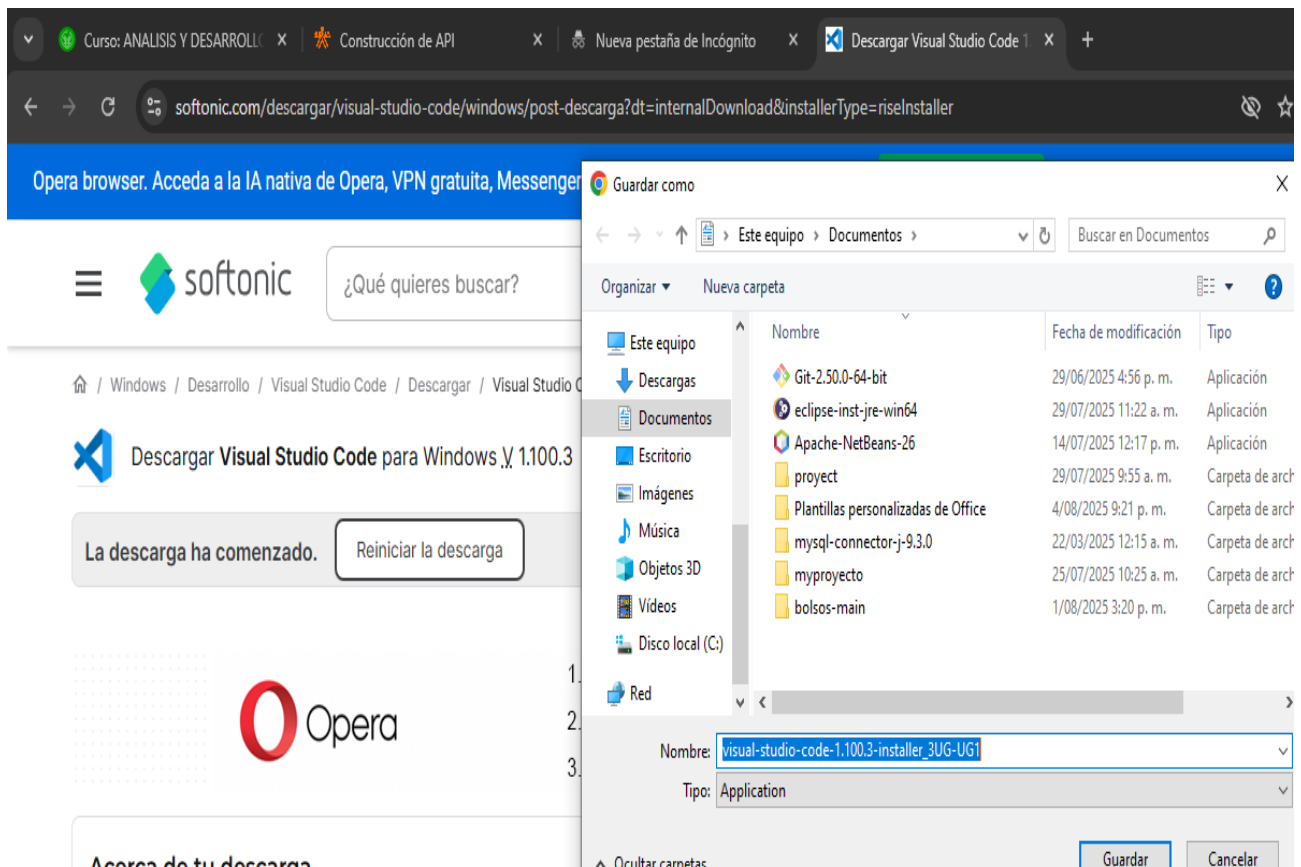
Curso: ANALISIS Y DESARROLL ×
Construcción de API ×
Nueva pestaña de Incógnito ×
Descargar Visual Studio Code ×
+

softonic.com/descargar/visual-studio-code/windows/post-descarga?dt=internalDownload&installerType=riseInstaller

Opera browser. Acceda a la IA nativa de Opera, VPN gratuita, Messenger

softonic
¿Qué quieres buscar?

/ Windows / Desarrollo / Visual Studio Code / Descargar / Visual Studio C

Descargar Visual Studio Code para Windows V 1.100.3

La descarga ha comenzado.
Reiniciar la descarga

Opera

1.
2.
3.

Acerca de tu descarga

Guardar como
X
Este equipo › Documentos ›
Buscar en Documentos
Organizar ▾
Nueva carpeta

Este equipo
Descargas
Documentos
Escritorio
Imágenes
Música
Objetos 3D
Vídeos
Disco local (C:)
Red

| Nombre | Fecha de modificación | Tipo |
|---|---|---|
| Git-2.50.0-64-bit | 29/06/2025 4:56 p. m. | Aplicación |
| eclipse-inst-jre-win64 | 29/07/2025 11:22 a. m. | Aplicación |
| Apache-NetBeans-26 | 14/07/2025 12:17 p. m. | Aplicación |
| proyect | 29/07/2025 9:55 a. m. | Carpeta de arch |
| Plantillas personalizadas de Office | 4/08/2025 9:21 p. m. | Carpeta de arch |
| mysql-connector-j-9.3.0 | 22/03/2025 12:15 a. m. | Carpeta de arch |
| myproyecto | 25/07/2025 10:25 a. m. | Carpeta de arch |
| bolsos-main | 1/08/2025 3:20 p. m. | Carpeta de arch |

Nombre: visual-studio-code-1.100.3-installer_3UG-UG1
Tipo: Application

Ocultar carpetas
Guardar
Cancelar